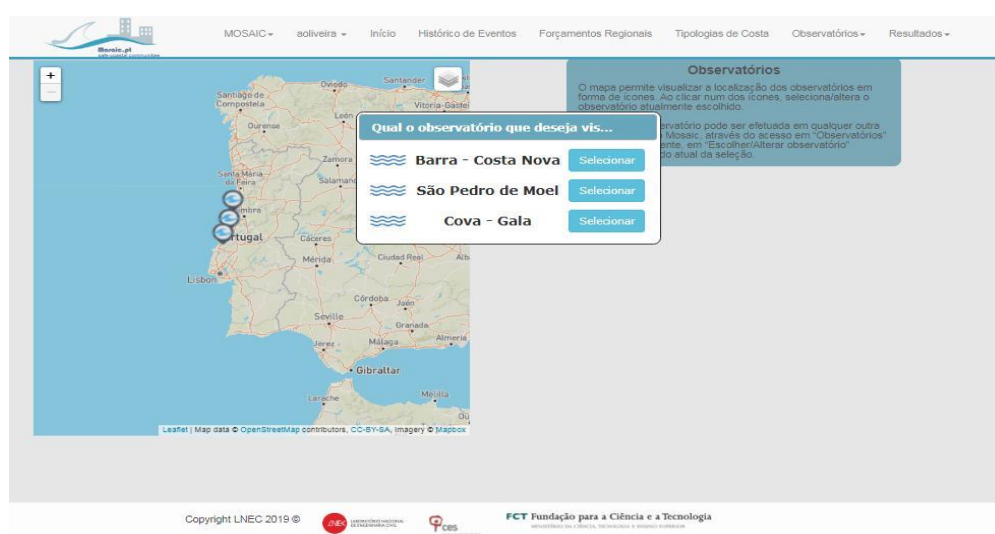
Mosaic.pt

MOSAIC ▾ aoliveira ▾ Início Histórico de Eventos Forçamentos Regionais Tipologias de Costa Observatórios ▾ Resultados ▾

+
−

Oviedo Santander Santiago de Compostela Vitoria-Gasteiz León Ourense Zamora Santa Maria da Feira Salamanca Coimbra Portugal Cáceres Mérida Ciudad Real Alb Lisbon Córdoba Jaén Seville Granada Jerez Málaga Almeria Gibraltar Larache Melilla Ou

Leaflet | Map data © OpenStreetMap contributors, CC-BY-SA, Imagery © Mapbox

Observatórios

O mapa permite visualizar a localização dos observatórios em forma de ícones. Ao clicar num dos ícones, seleciona/altera o observatório atualmente escolhido.

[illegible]ervatório pode ser efetuada em qualquer outra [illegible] Mosaic, através do acesso em "Observatórios" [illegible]ente, em "Escolher/Alterar observatório" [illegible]do atual da seleção.

Qual o observatório que deseja vis...

Barra - Costa Nova Selecionar
São Pedro de Moel Selecionar
Cova - Gala Selecionar

Copyright LNEC 2019 ©

LNEC LABORATÓRIO NACIONAL DE ENGENHARIA CIVIL

ces

FCT Fundação para a Ciência e a Tecnologia
MINISTÉRIO DA CIÊNCIA, TECNOLOGIA E ENSINO SUPERIOR